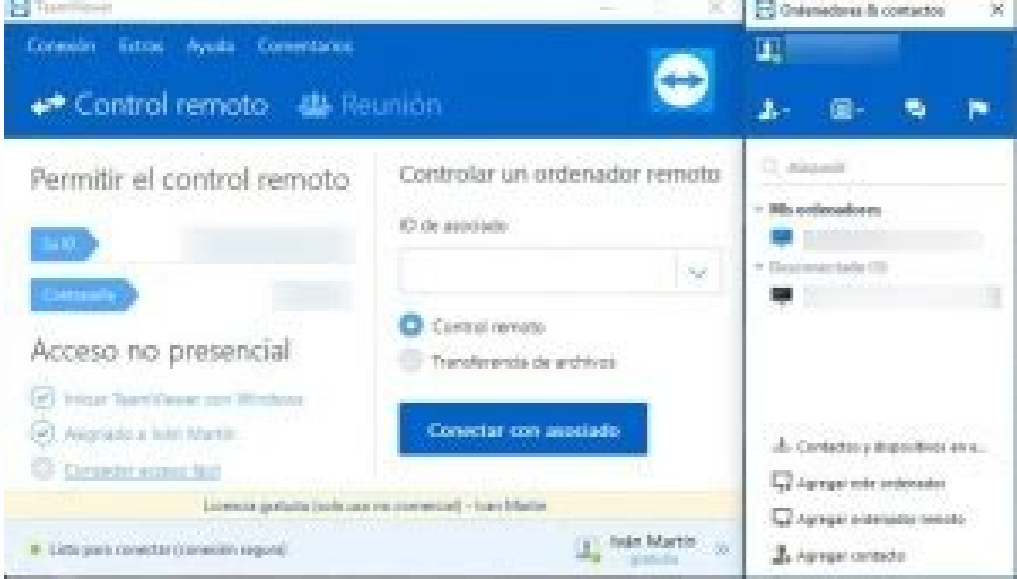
TeamViewer

Conexión Extras Ayuda Comentarios

Control remoto Reunión

Permitir el control remoto

Su ID

Contraseña

Acceso no presencial

Iniciar TeamViewer con Windows

Asignado a Iván Martín

Conceder acceso fácil

Controlar un ordenador remoto

ID de asociado

Control remoto

Transferencia de archivos

Conectar con asociado

Licencia gratuita (solo uso no comercial) - Iván Martín

Listo para conectar (conexión segura)

Iván Martín
gratuita

Ordenadores & contactos

Buscar

Mis ordenadores

Desconectado (1)

Contactos y dispositivos en s...

Agregar este ordenador

Agregar ordenador remoto

Agregar contacto